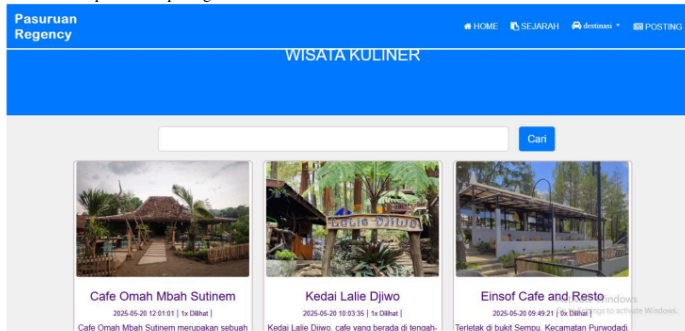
Pasuruan Regency

HOME SEJARAH destinasi POSTING

WISATA KULINER

Cari

Cafe Omah Mbah Sutinem
2025-05-20 12:01:01 | 1x Dilihat |
Cafe Omah Mbah Sutinem merupakan sebuah

Kedai Lalie Djiwo
2025-05-20 10:03:35 | 1x Dilihat |
Kedai Lalie Djiwo, cafe yang berada di tengah-

Einsof Cafe and Resto
2025-05-20 09:49:21 | 0x Dilihat |
Terletak di bukit Sempu, Kecamatan Purwodadi,

Activate Windows
Go to Settings to activate Windows.